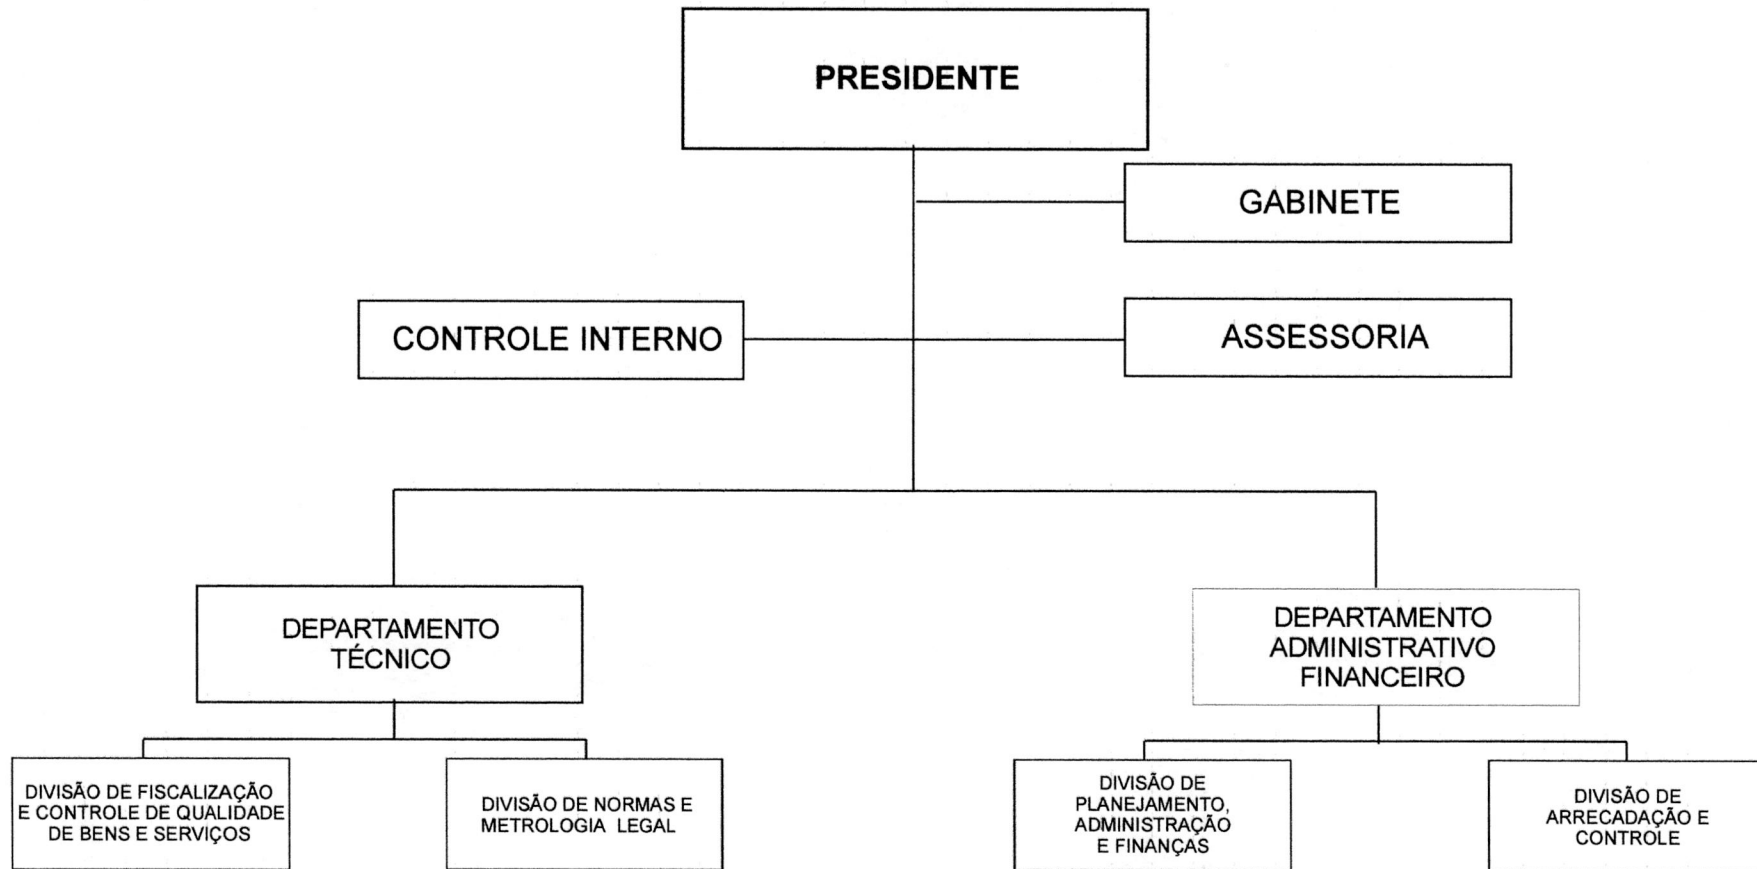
PRESIDENTE

GABINETE

CONTROLE INTERNO

ASSESSORIA

DEPARTAMENTO TÉCNICO

DEPARTAMENTO ADMINISTRATIVO FINANCEIRO

DIVISÃO DE FISCALIZAÇÃO E CONTROLE DE QUALIDADE DE BENS E SERVIÇOS

DIVISÃO DE NORMAS E METROLOGIA LEGAL

DIVISÃO DE PLANEJAMENTO, ADMINISTRAÇÃO E FINANÇAS

DIVISÃO DE ARRECADAÇÃO E CONTROLE